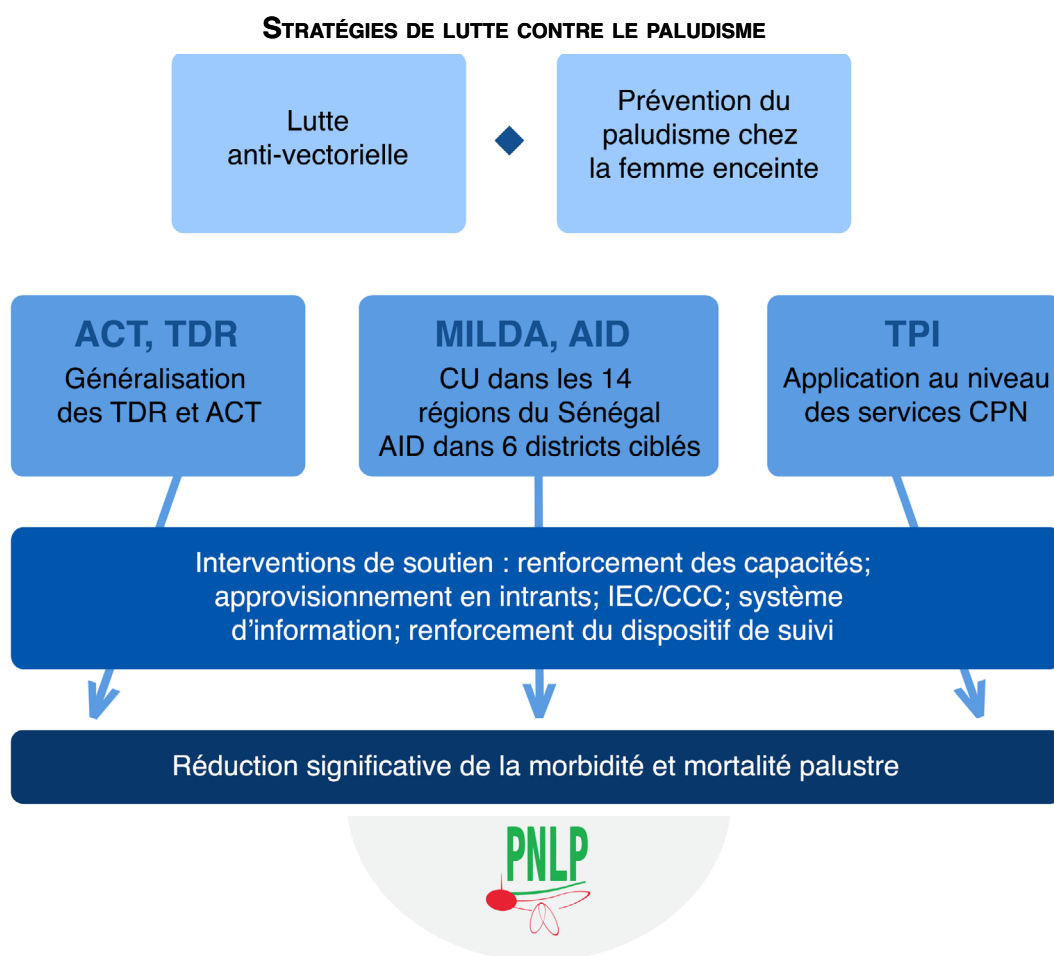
Stratégies de lutte contre le paludisme

Lutte anti-vectorielle

Prévention du paludisme chez la femme enceinte

ACT, TDR
Généralisation des TDR et ACT

MILDA, AID
CU dans les 14 régions du Sénégal
AID dans 6 districts ciblés

TPI
Application au niveau des services CPN

Interventions de soutien : renforcement des capacités; approvisionnement en intrants; IEC/CCC; système d'information; renforcement du dispositif de suivi

Réduction significative de la morbidité et mortalité palustre

PNLP